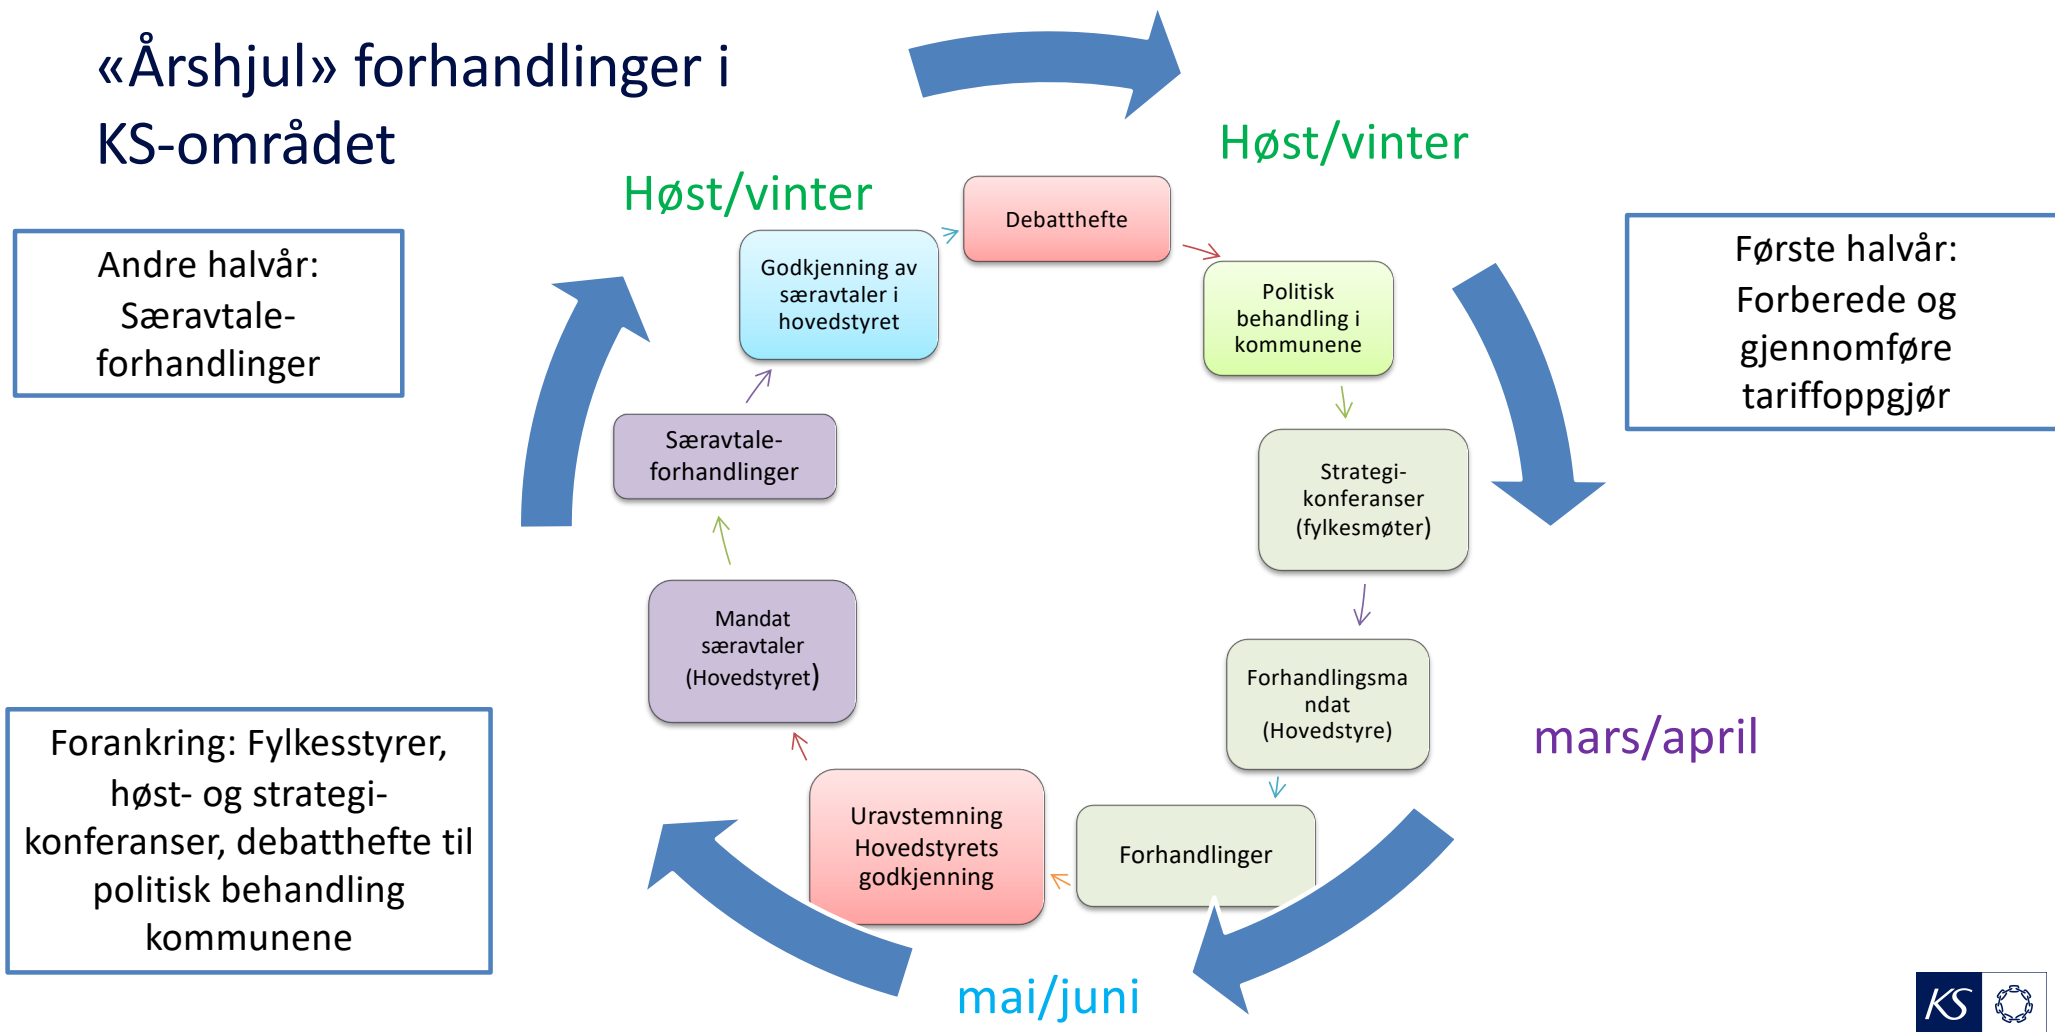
«Årshjul» forhandlinger i KS-området

Høst/vinter

Høst/vinter

Andre halvår: Særavtale-forhandlinger

Første halvår: Forberede og gjennomføre tariffoppgjør

Debatthefte

Politisk behandling i kommunene

Strategi-konferanser (fylkesmøter)

Forhandlingsmandat (Hovedstyre)

Forhandlinger

Uravstemning Hovedstyrets godkjenning

Mandat særavtaler (Hovedstyret)

Særavtale-forhandlinger

Godkjenning av særavtaler i hovedstyret

mars/april

mai/juni

Forankring: Fylkesstyrer, høst- og strategi-konferanser, debatthefte til politisk behandling kommunene

KS